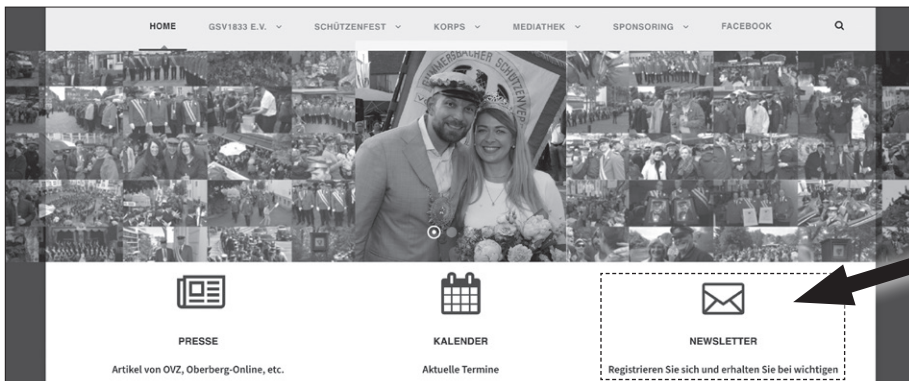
HOME GSV1833 E.V. SCHÜTZENFEST KORPS MEDIATHEK SPONSORING FACEBOOK

PRESSE

Artikel von OVZ, Oberberg-Online, etc.

KALENDER

Aktuelle Termine

NEWSLETTER

Registrieren Sie sich und erhalten Sie bei wichtigen